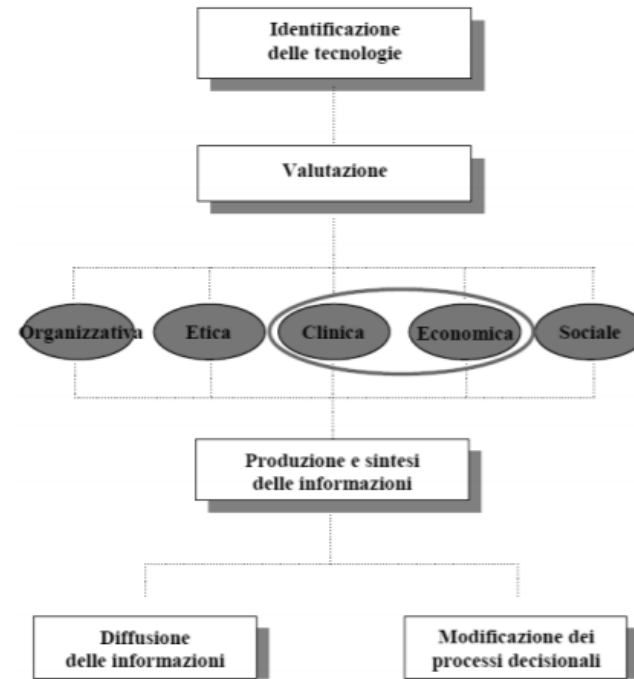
Identificazione delle tecnologie

Valutazione

Organizzativa

Etica

Clinica

Economica

Sociale

Produzione e sintesi delle informazioni

Diffusione delle informazioni

Modificazione dei processi decisionali